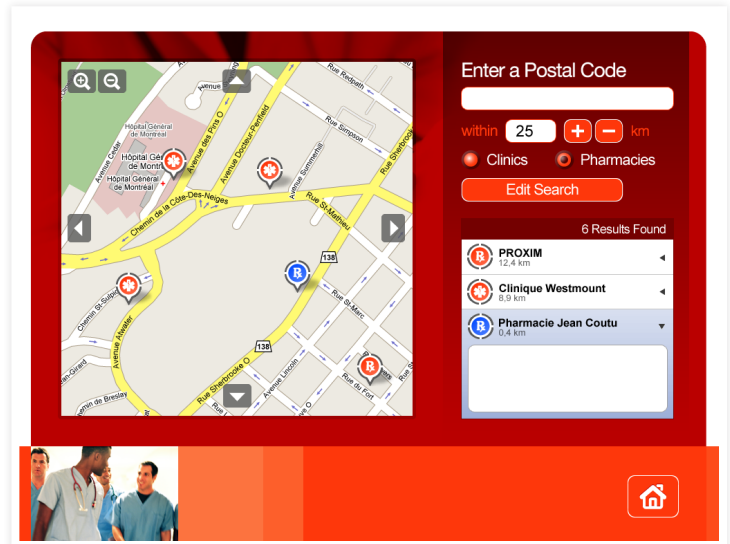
Avenue des Pins O
Rue Redpath
Hôpital Général de Montréal
Hôpital Général de Montréal
Hôpital Général de Montréal
Avenue Cedar
Avenue Docteur-Penfield
Rue Simpson
Avenue Summerhill
Chemin de la Côte-Des-Neiges
Rue Sherbrooke
Rue St-Mathieu
138
Chemin St-Sulpice
Avenue Atwater
Rue St-Marc
138
Rue Sherbrooke O
Avenue Lincoln
Rue du Fort
Avenue O
Chemin de Bresley

Enter a Postal Code

within 25 + − km

Clinics Pharmacies

Edit Search

6 Results Found

PROXIM
12,4 km

Clinique Westmount
8,9 km

Pharmacie Jean Coutu
0,4 km